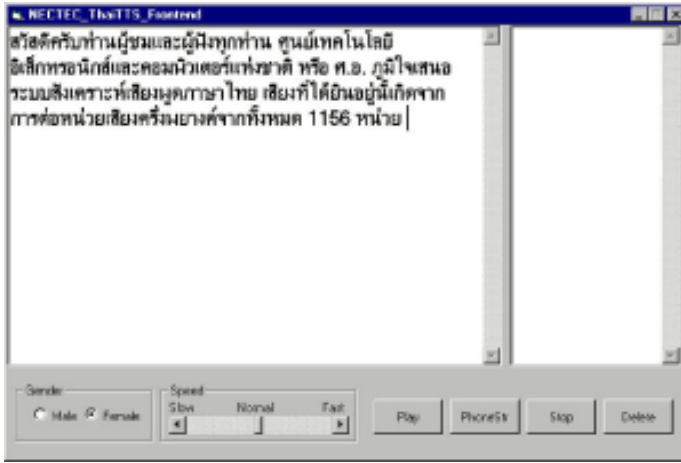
NECTEC_ThaiTTS_Frontend

สวัสดีครับท่านผู้ชมและผู้ฟังทุกท่าน ศูนย์เทคโนโลยีอิเล็กทรอนิกส์และคอมพิวเตอร์แห่งชาติ หรือ ศ.อ. ภูมิใจเสนอระบบสังเคราะห์เสียงพูดภาษาไทย เสียงที่ได้ยินอยู่นี้เกิดจากการต่อหน่วยเสียงครึ่งพยางค์จากทั้งหมด 1156 หน่วย

Gender
Male
Female

Speed
Slow
Normal
Fast

Play
PhoneStr
Stop
Delete